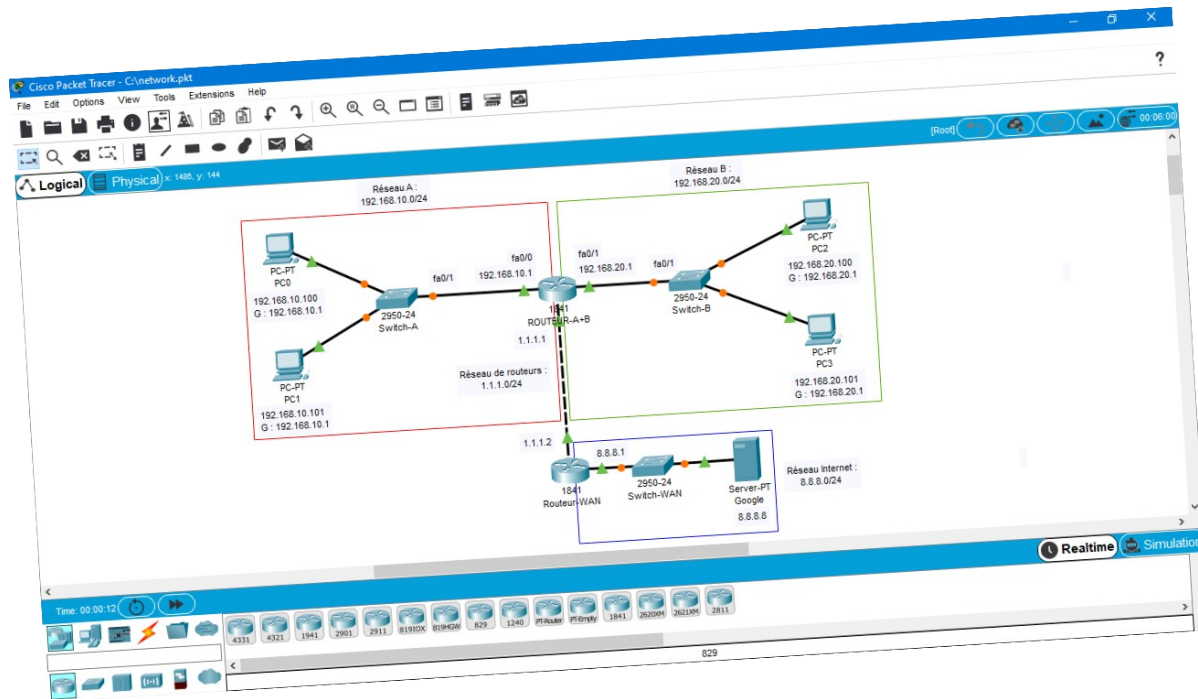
Cisco Packet Tracer - C:\network.pkt

File Edit Options View Tools Extensions Help

[Root]

00:06:00

Logical Physical x: 1486, y: 144

Réseau A :
192.168.10.0/24

Réseau B :
192.168.20.0/24

PC-PT
PC0

192.168.10.100
G : 192.168.10.1

PC-PT
PC1

192.168.10.101
G : 192.168.10.1

2950-24
Switch-A

fa0/1

fa0/0
192.168.10.1

fa0/1
192.168.20.1

1841
ROUTEUR-A+B

1.1.1.1

fa0/1

2950-24
Switch-B

PC-PT
PC2

192.168.20.100
G : 192.168.20.1

PC-PT
PC3

192.168.20.101
G : 192.168.20.1

Réseau de routeurs :
1.1.1.0/24

1.1.1.2

8.8.8.1

1841
Routeur-WAN

2950-24
Switch-WAN

Server-PT
Google

8.8.8.8

Réseau Internet :
8.8.8.0/24

Realtime Simulation

Time: 00:00:12

4331 4321 1941 2901 2911 819IOX 819HGW 829 1240 PT-Router PT-Empty 1841 2620XM 2621XM 2811

829